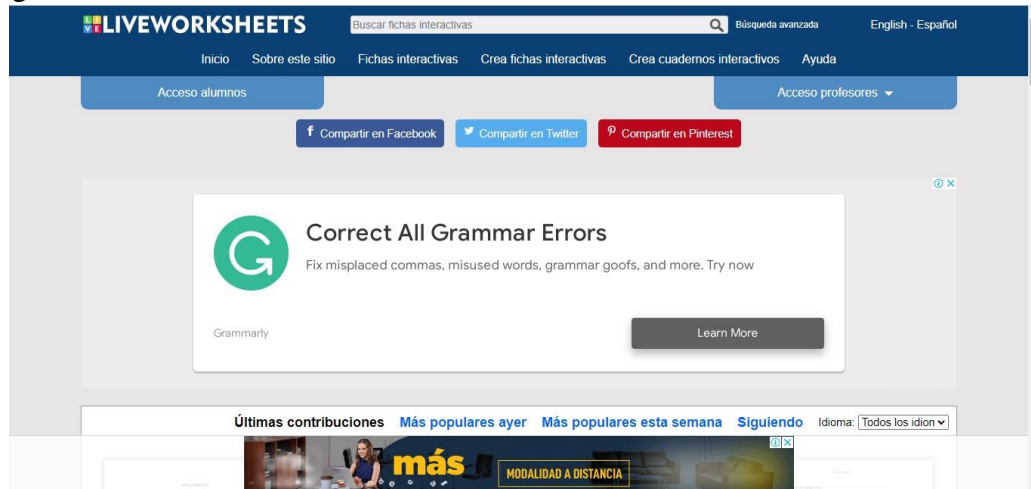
LIVEWORKSHEETS

Buscar fichas interactivas

Búsqueda avanzada

English - Español

Inicio Sobre este sitio Fichas interactivas Crea fichas interactivas Crea cuadernos interactivos Ayuda

Acceso alumnos

Acceso profesores

Compartir en Facebook

Compartir en Twitter

Compartir en Pinterest

Correct All Grammar Errors

Fix misplaced commas, misused words, grammar goofs, and more. Try now

Grammarly

Learn More

Últimas contribuciones Más populares ayer Más populares esta semana Siguiendo Idioma: Todos los idion

más

MODALIDAD A DISTANCIA